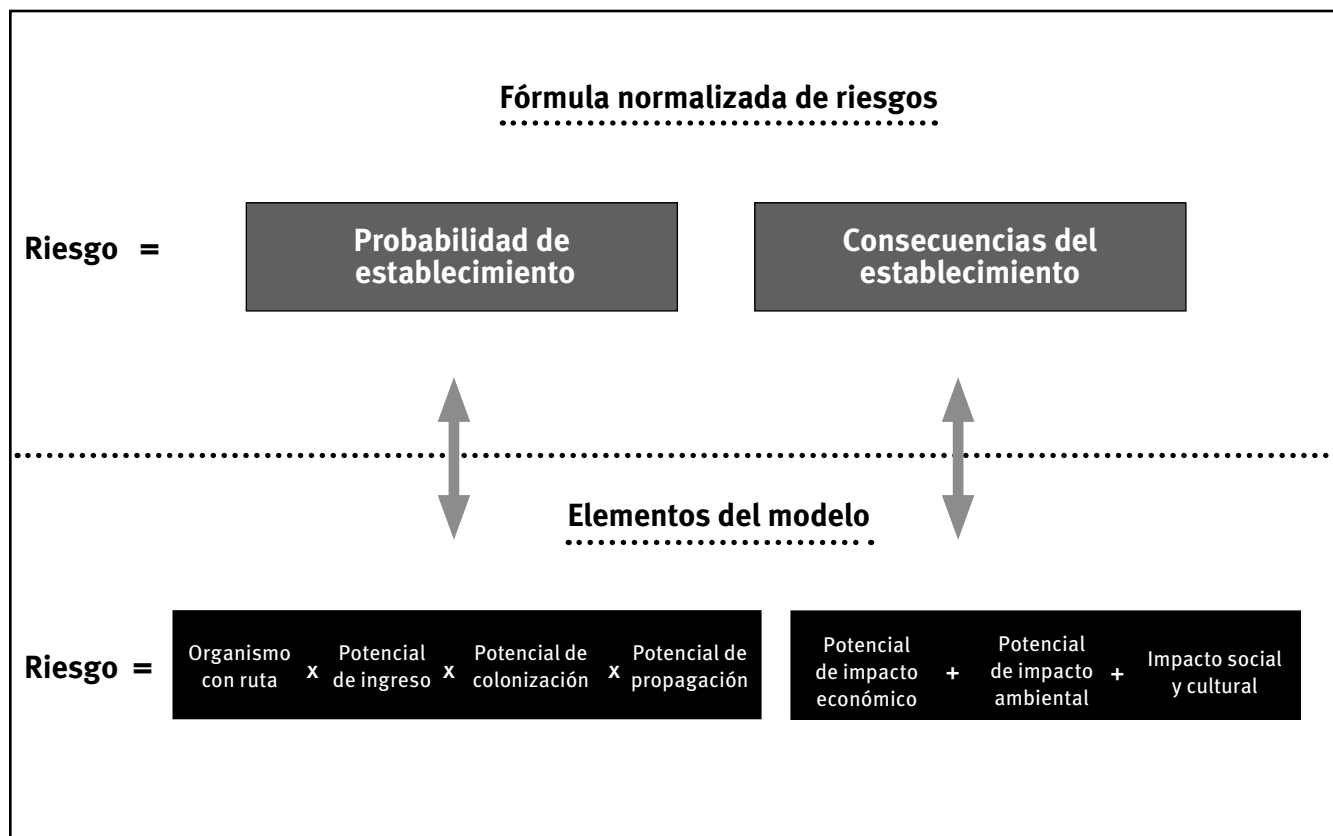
Fórmula normalizada de riesgos

Riesgo =

Probabilidad de establecimiento

Consecuencias del establecimiento

Elementos del modelo

Riesgo =

Organismo con ruta x Potencial de ingreso x Potencial de colonización x Potencial de propagación

Potencial de impacto económico + Potencial de impacto ambiental + Impacto social y cultural